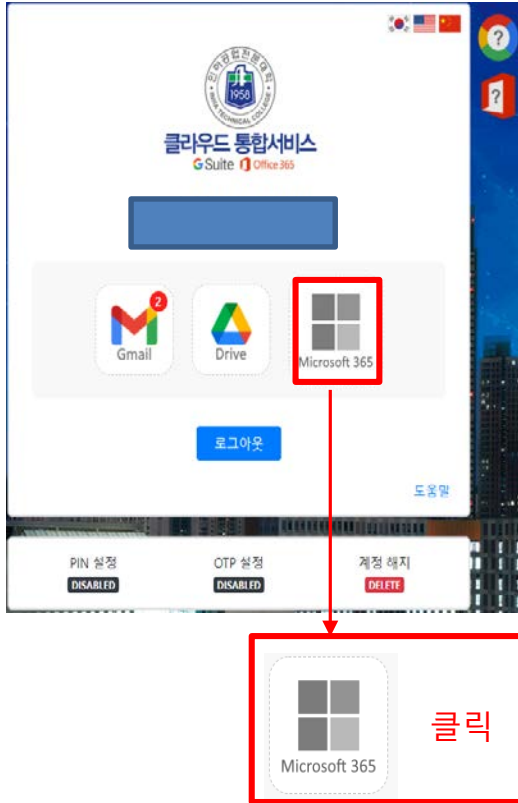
인하공업전문대학
1958
INHA TECHNICAL COLLEGE

클라우드 통합서비스
G Suite Office 365

2
Gmail
Drive
Microsoft 365

로그아웃

도움말

PIN 설정
DISABLED
OTP 설정
DISABLED
계정 해지
DELETE

Microsoft 365
클릭